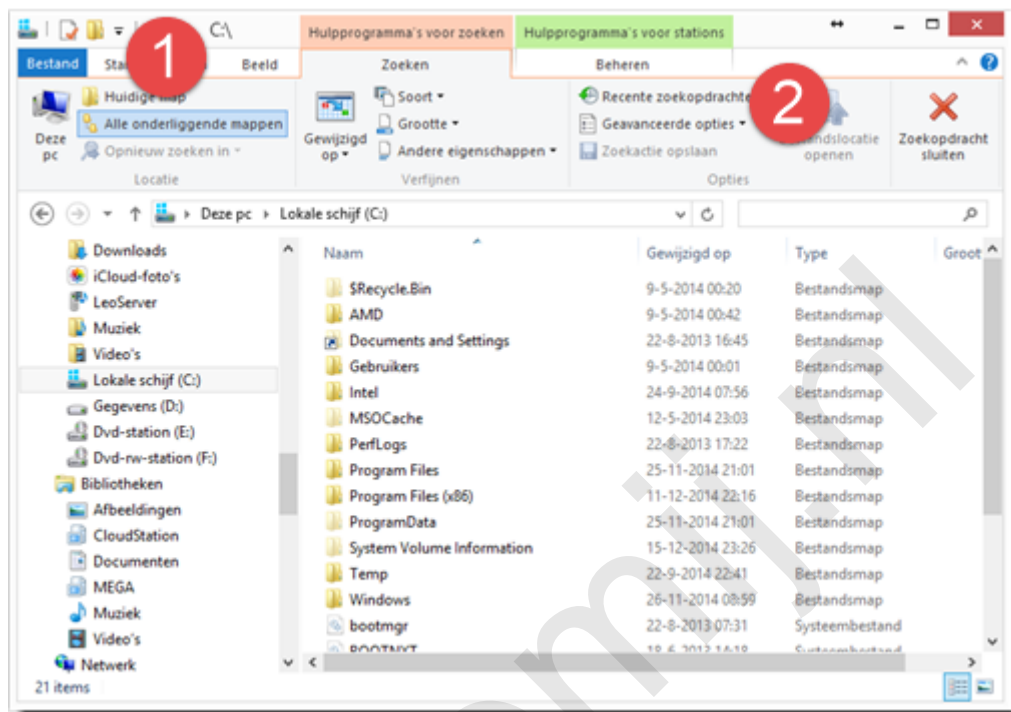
C:\

Hulpprogramma's voor zoeken Hulpprogramma's voor stations

Bestand Sta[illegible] Beeld Zoeken Beheren

1 2

Huidige map
Alle onderliggende mappen
Opnieuw zoeken in
Deze pc
Locatie

Gewijzigd op
Soort
Grootte
Andere eigenschappen
Verfijnen

Recente zoekopdrachten
Geavanceerde opties
Zoekactie opslaan
Opties

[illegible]ndslocatie openen
Zoekopdracht sluiten

Deze pc › Lokale schijf (C:)

Downloads
iCloud-foto's
LeoServer
Muziek
Video's
Lokale schijf (C:)
Gegevens (D:)
Dvd-station (E:)
Dvd-rw-station (F:)
Bibliotheken
Afbeeldingen
CloudStation
Documenten
MEGA
Muziek
Video's
Netwerk

| Naam | Gewijzigd op | Type | Groot |
|---|---|---|---|
| $Recycle.Bin | 9-5-2014 00:20 | Bestandsmap | |
| AMD | 9-5-2014 00:42 | Bestandsmap | |
| Documents and Settings | 22-8-2013 16:45 | Bestandsmap | |
| Gebruikers | 9-5-2014 00:01 | Bestandsmap | |
| Intel | 24-9-2014 07:56 | Bestandsmap | |
| MSOCache | 12-5-2014 23:03 | Bestandsmap | |
| PerfLogs | 22-8-2013 17:22 | Bestandsmap | |
| Program Files | 25-11-2014 21:01 | Bestandsmap | |
| Program Files (x86) | 11-12-2014 22:16 | Bestandsmap | |
| ProgramData | 25-11-2014 21:01 | Bestandsmap | |
| System Volume Information | 15-12-2014 23:26 | Bestandsmap | |
| Temp | 22-9-2014 22:41 | Bestandsmap | |
| Windows | 26-11-2014 08:59 | Bestandsmap | |
| bootmgr | 22-8-2013 07:31 | Systeembestand | |
| BOOTNXT | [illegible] | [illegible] | |

21 items